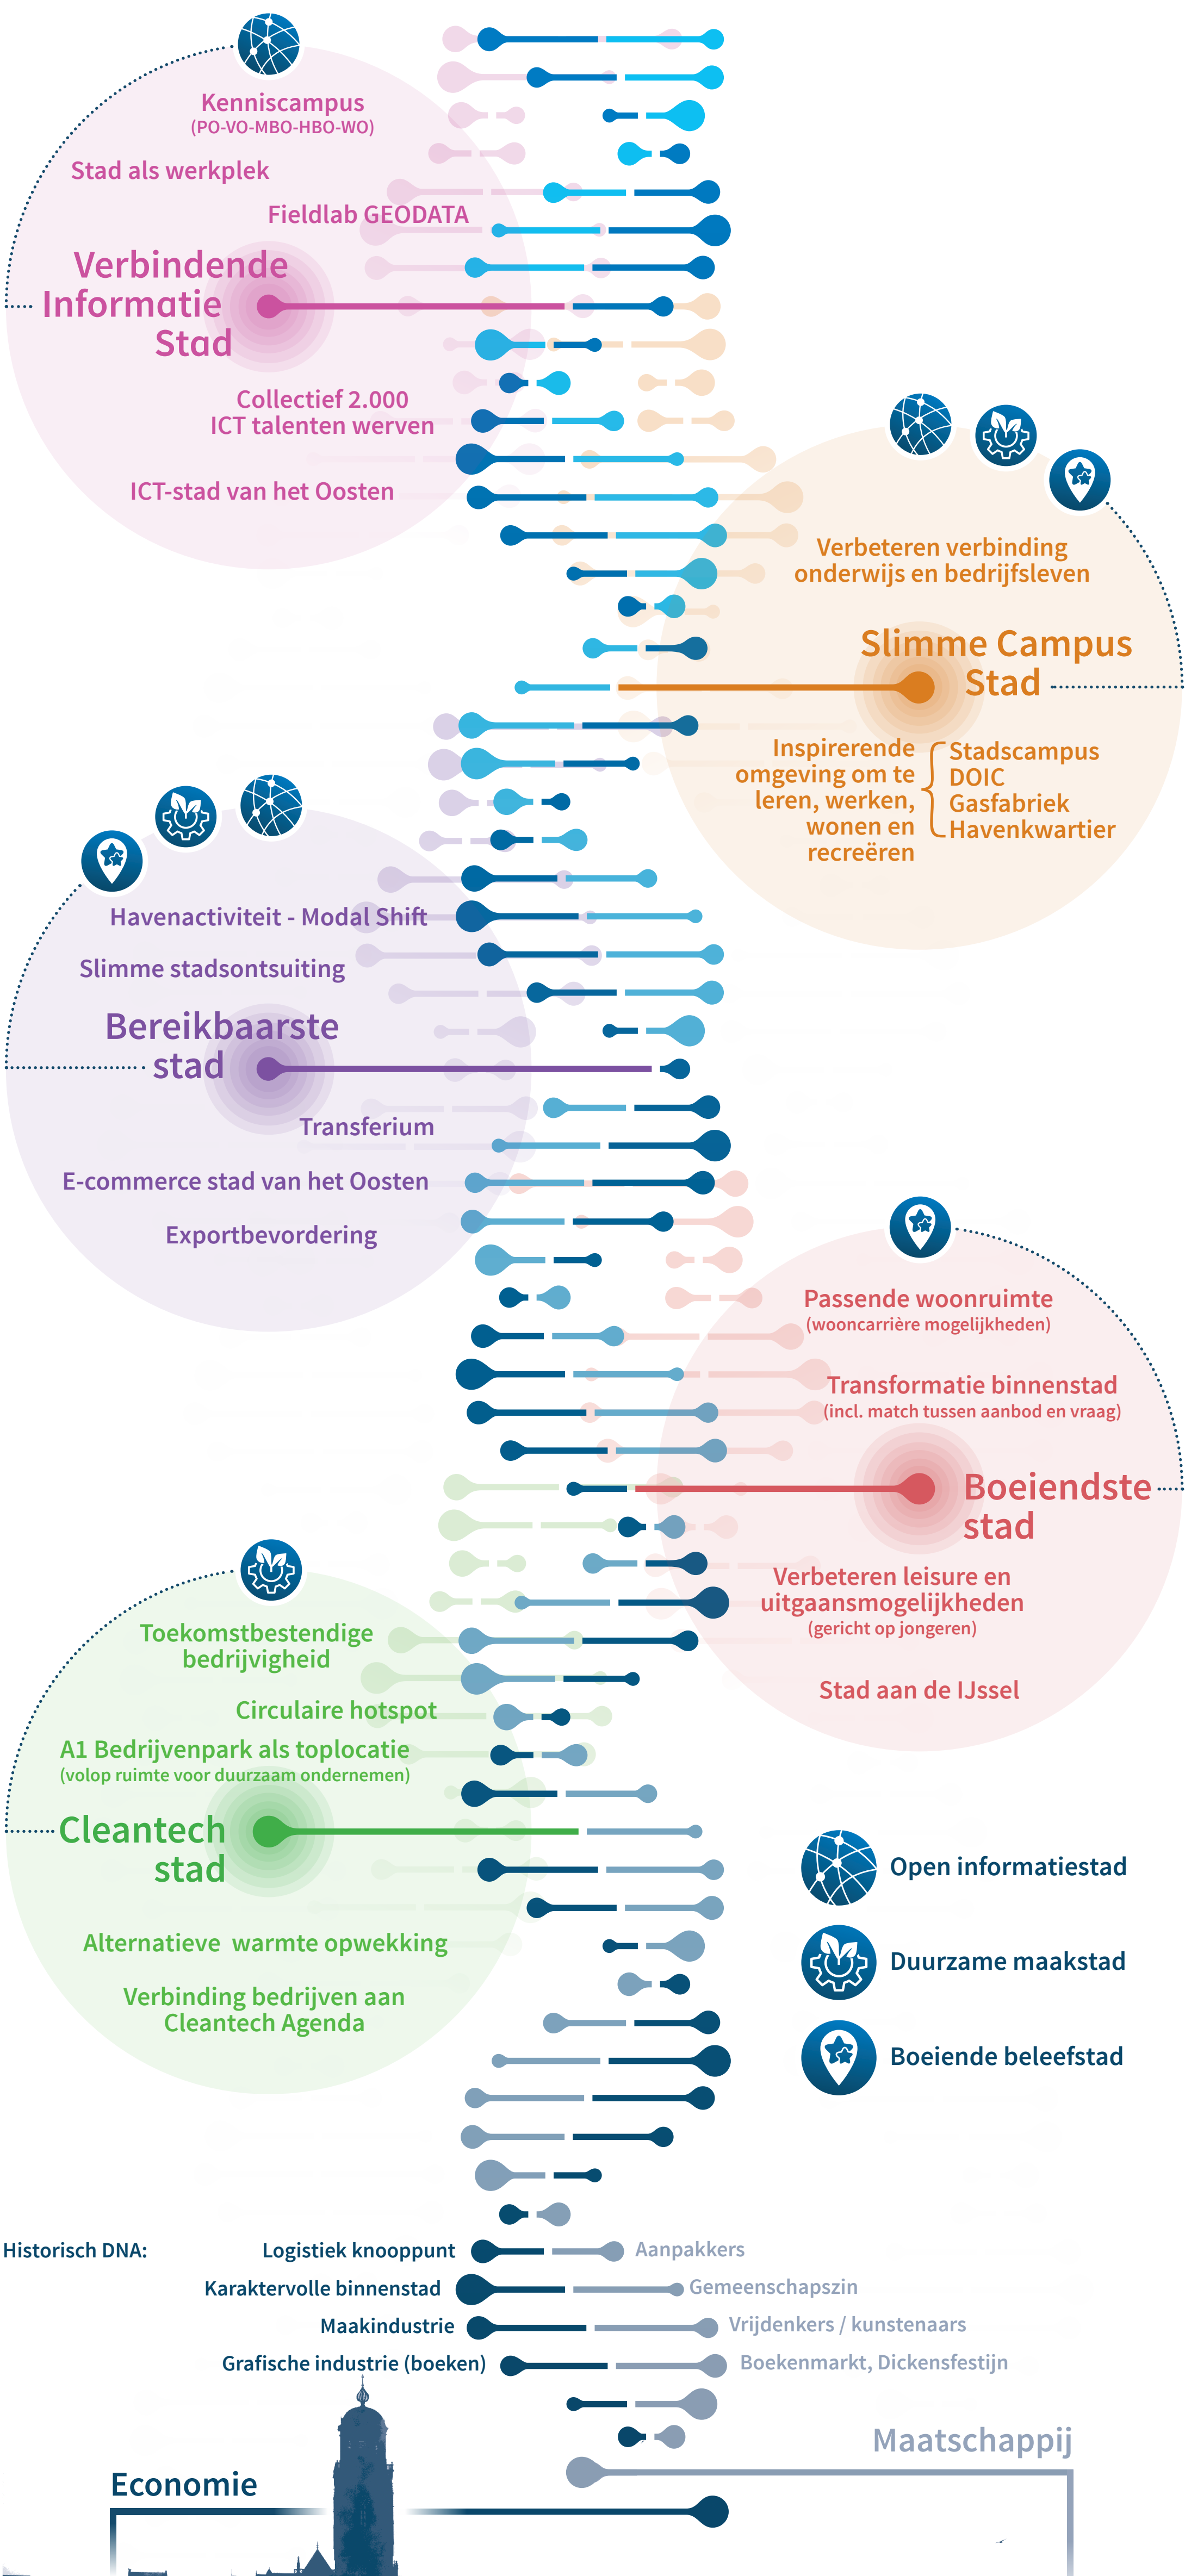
Kenniscampus
(PO-VO-MBO-HBO-WO)

Stad als werkplek

Fieldlab GEODATA

Verbindende Informatie Stad

Collectief 2.000 ICT talenten werven

ICT-stad van het Oosten

Verbeteren verbinding onderwijs en bedrijfsleven

Slimme Campus Stad

Inspirerende omgeving om te leren, werken, wonen en recreëren

Stadscampus
DOIC
Gasfabriek
Havenkwartier

Havenactiviteit - Modal Shift

Slimme stadsontsuiting

Bereikbaarste stad

Transferium

E-commerce stad van het Oosten

Exportbevordering

Passende woonruimte
(wooncarrière mogelijkheden)

Transformatie binnenstad
(incl. match tussen aanbod en vraag)

Boeiendste stad

Verbeteren leisure en uitgaansmogelijkheden
(gericht op jongeren)

Stad aan de IJssel

Toekomstbestendige bedrijvigheid

Circulaire hotspot

A1 Bedrijvenpark als toplocatie
(volop ruimte voor duurzaam ondernemen)

Cleantech stad

Alternatieve warmte opwekking

Verbinding bedrijven aan Cleantech Agenda

Open informatiestad

Duurzame maakstad

Boeiende beleefstad

Historisch DNA:

Logistiek knooppunt
Karaktervolle binnenstad
Maakindustrie
Grafische industrie (boeken)

Aanpakkers
Gemeenschapszin
Vrijdenkers / kunstenaars
Boekenmarkt, Dickensfestijn

Maatschappij

Economie